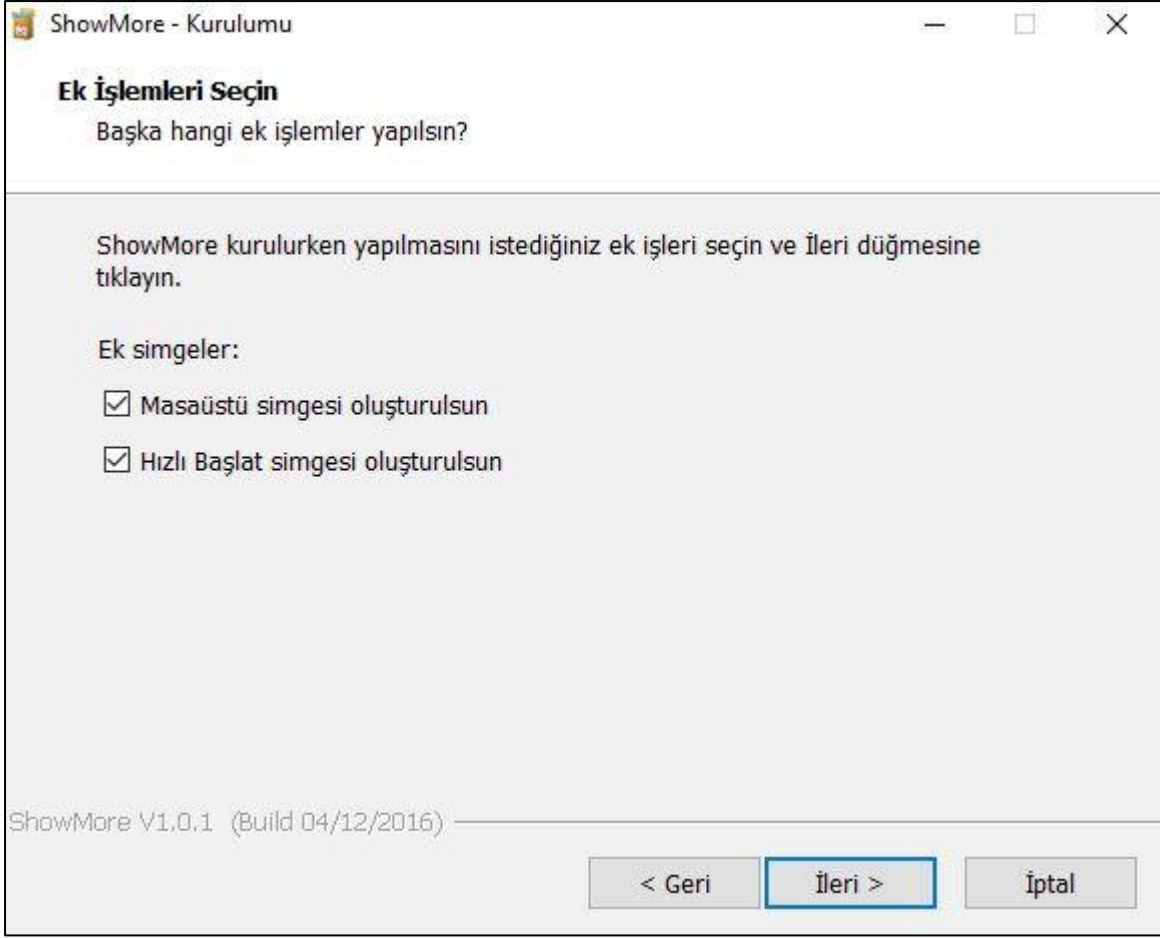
ShowMore - Kurulumu

Ek İşlemleri Seçin

Başka hangi ek işlemler yapılsın?

ShowMore kurulurken yapılmasını istediğiniz ek işleri seçin ve İleri düğmesine tıklayın.

Ek simgeler:

☑ Masaüstü simgesi oluşturulsun

☑ Hızlı Başlat simgesi oluşturulsun

ShowMore V1.0.1 (Build 04/12/2016)

< Geri

İleri >

İptal